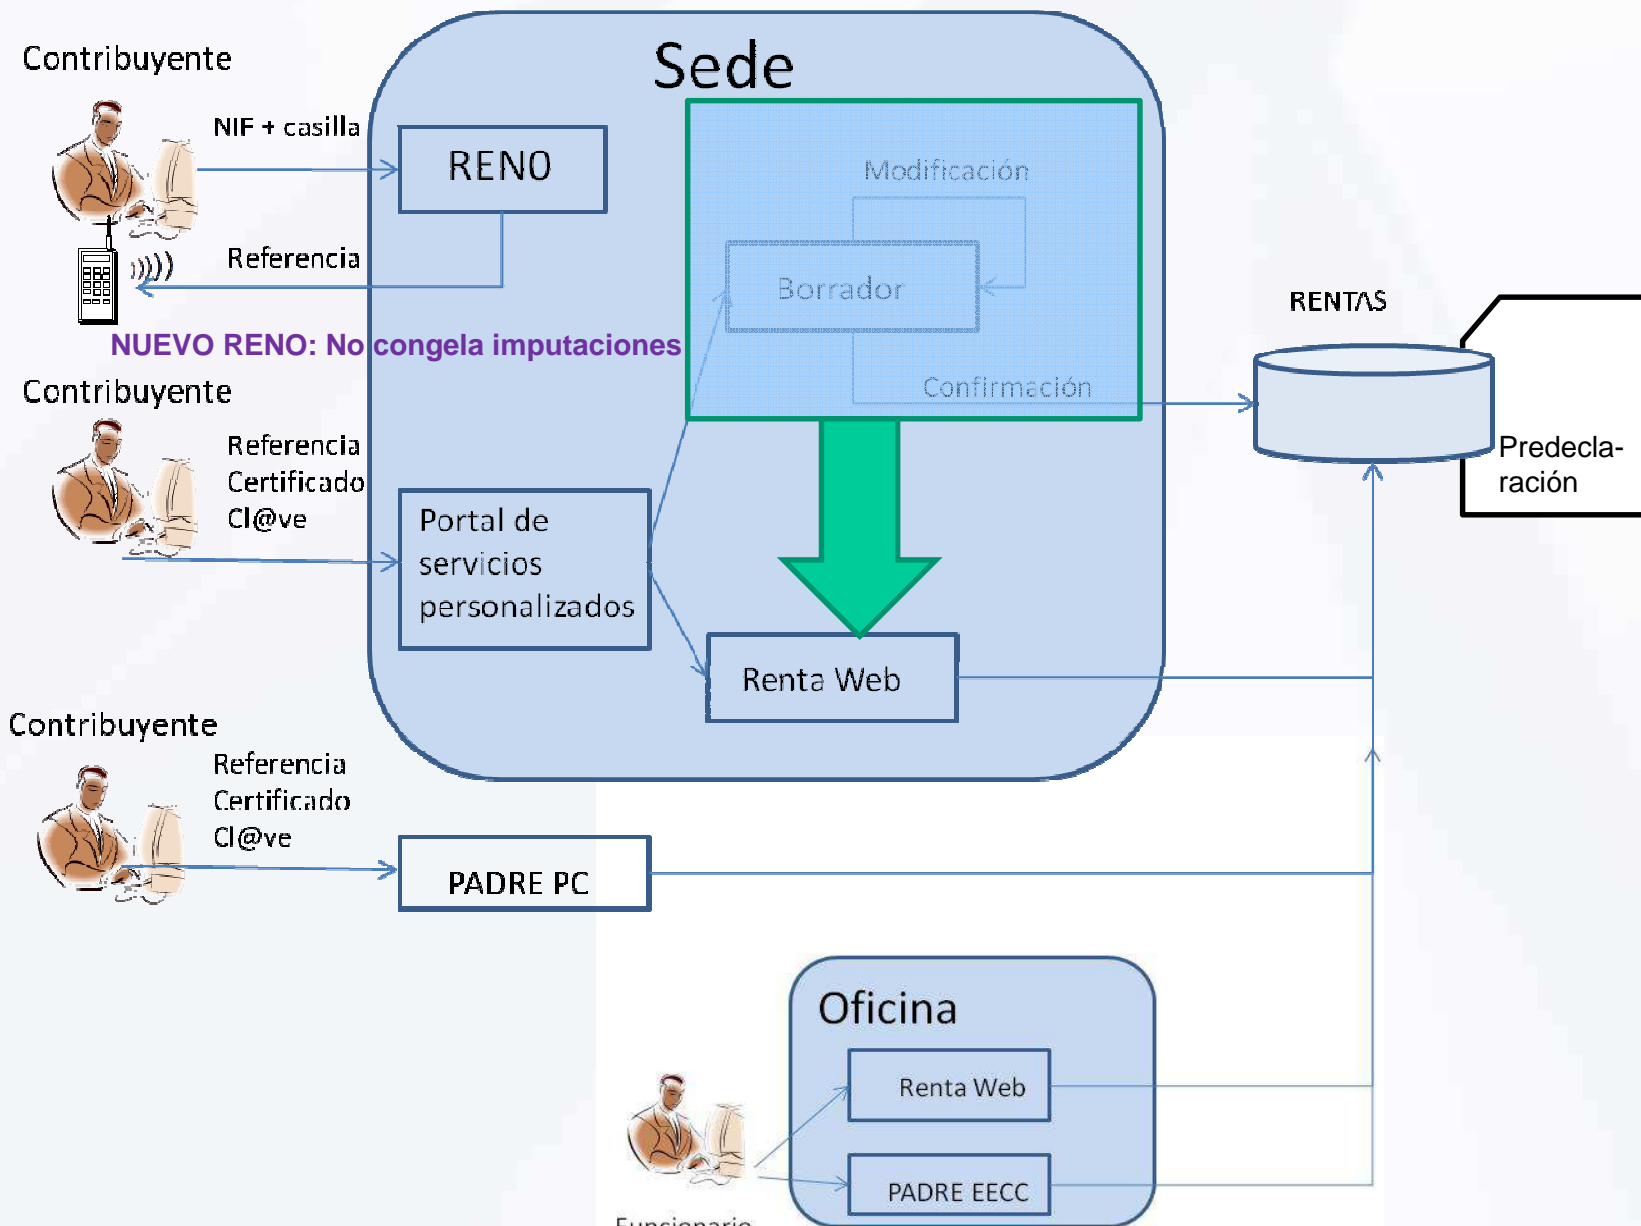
Contribuyente

NIF + casilla

Referencia

Sede

RENO

Modificación

Borrador

Confirmación

RENTAS

NUEVO RENO: No congela imputaciones

Contribuyente

Referencia
Certificado
Cl@ve

Portal de servicios personalizados

Predeclaración

Renta Web

Contribuyente

Referencia
Certificado
Cl@ve

PADRE PC

Oficina

Renta Web

PADRE EECC

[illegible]